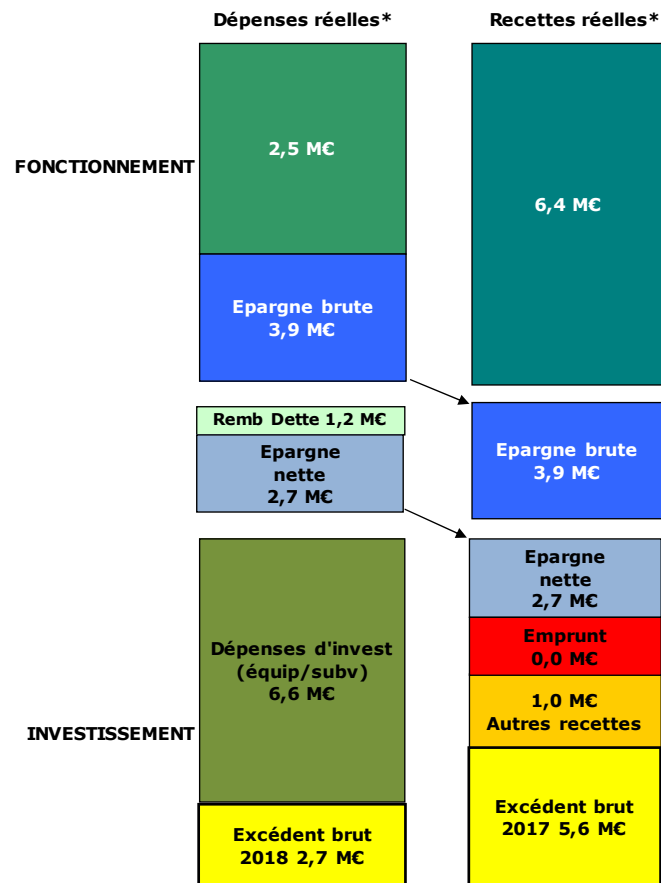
Dépenses réelles*

Recettes réelles*

FONCTIONNEMENT

2,5 M€

Epargne brute
3,9 M€

6,4 M€

Remb Dette 1,2 M€

Epargne nette
2,7 M€

Epargne brute
3,9 M€

INVESTISSEMENT

Dépenses d'invest (équip/subv)
6,6 M€

Excédent brut 2018 2,7 M€

Epargne nette
2,7 M€

Emprunt
0,0 M€

1,0 M€
Autres recettes

Excédent brut 2017 5,6 M€